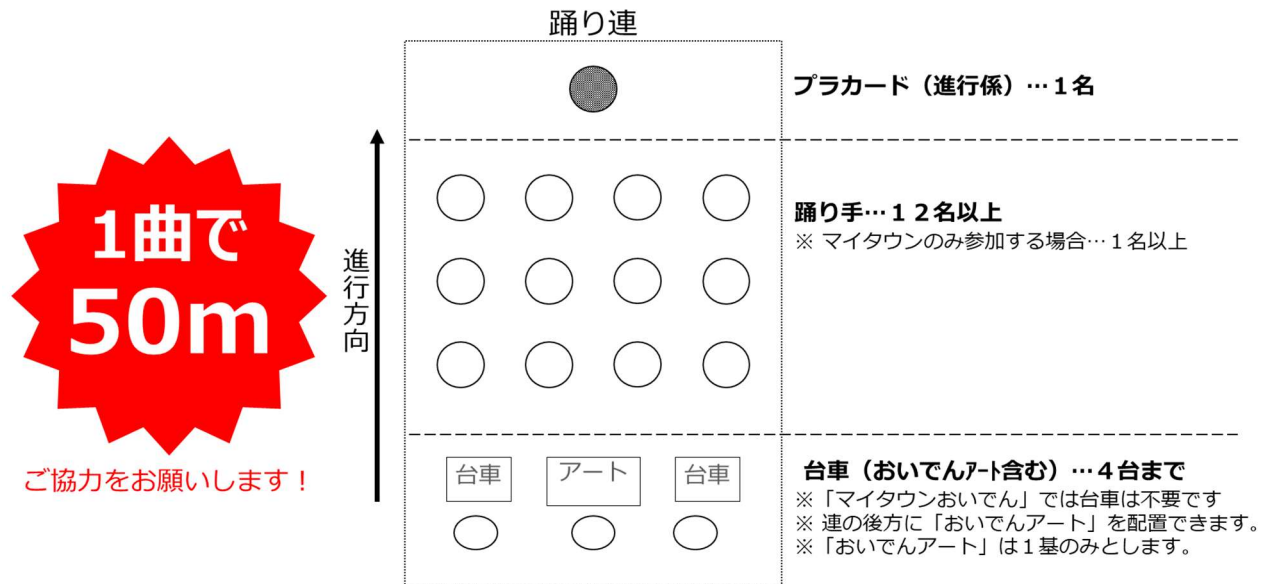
1曲で
50m

ご協力をお願いします！

進行方向

踊り連

プラカード（進行係）…１名

踊り手…１２名以上
※ マイタウンのみ参加する場合…１名以上

台車　アート　台車

台車（おいでんアート含む）…４台まで
※「マイタウンおいでん」では台車は不要です
※ 連の後方に「おいでんアート」を配置できます。
※「おいでんアート」は１基のみとします。